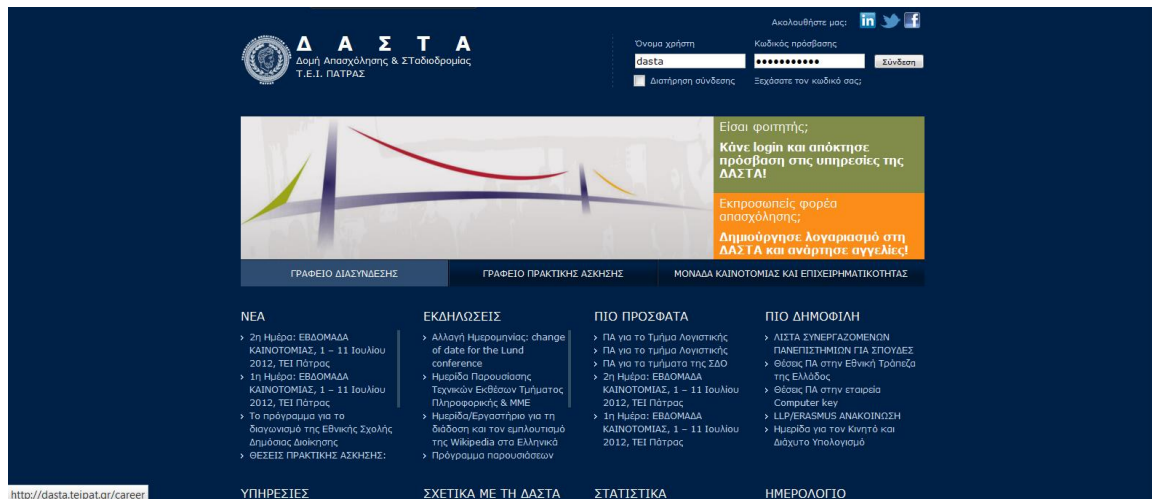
Ακολουθήστε μας:

Δ Α Σ Τ Α
Δομή Απασχόλησης & ΣΤαδιοδρομίας
Τ.Ε.Ι. ΠΑΤΡΑΣ

Όνομα χρήστη
dasta
Κωδικός πρόσβασης
●●●●●●●●●●●
Σύνδεση
Διατήρηση σύνδεσης
Ξεχάσατε τον κωδικό σας;

Είσαι φοιτητής;
Κάνε login και απόκτησε πρόσβαση στις υπηρεσίες της ΔΑΣΤΑ!

Εκπροσωπείς φορέα απασχόλησης;
Δημιούργησε λογαριασμό στη ΔΑΣΤΑ και ανάρτησε αγγελίες!

ΓΡΑΦΕΙΟ ΔΙΑΣΥΝΔΕΣΗΣ
ΓΡΑΦΕΙΟ ΠΡΑΚΤΙΚΗΣ ΑΣΚΗΣΗΣ
ΜΟΝΑΔΑ ΚΑΙΝΟΤΟΜΙΑΣ ΚΑΙ ΕΠΙΧΕΙΡΗΜΑΤΙΚΟΤΗΤΑΣ

ΝΕΑ
› 2η Ημέρα: ΕΒΔΟΜΑΔΑ ΚΑΙΝΟΤΟΜΙΑΣ, 1 – 11 Ιουλίου 2012, ΤΕΙ Πάτρας
› 1η Ημέρα: ΕΒΔΟΜΑΔΑ ΚΑΙΝΟΤΟΜΙΑΣ, 1 – 11 Ιουλίου 2012, ΤΕΙ Πάτρας
› Το πρόγραμμα για το διαγωνισμό της Εθνικής Σχολής Δημόσιας Διοίκησης
› ΘΕΣΕΙΣ ΠΡΑΚΤΙΚΗΣ ΑΣΚΗΣΗΣ:

ΕΚΔΗΛΩΣΕΙΣ
› Αλλαγή Ημερομηνίας: change of date for the Lund conference
› Ημερίδα Παρουσίασης Τεχνικών Εκθέσεων Τμήματος Πληροφορικής & ΜΜΕ
› Ημερίδα/Εργαστήριο για τη διάδοση και τον εμπλουτισμό της Wikipedia στα Ελληνικά
› Πρόγραμμα παρουσιάσεων

ΠΙΟ ΠΡΟΣΦΑΤΑ
› ΠΑ για το Τμήμα Λογιστικής
› ΠΑ για το τμήμα Λογιστικής
› ΠΑ για το τμήματο της ΣΔΟ
› 2η Ημέρα: ΕΒΔΟΜΑΔΑ ΚΑΙΝΟΤΟΜΙΑΣ, 1 – 11 Ιουλίου 2012, ΤΕΙ Πάτρας
› 1η Ημέρα: ΕΒΔΟΜΑΔΑ ΚΑΙΝΟΤΟΜΙΑΣ, 1 – 11 Ιουλίου 2012, ΤΕΙ Πάτρας

ΠΙΟ ΔΗΜΟΦΙΛΗ
› ΛΙΣΤΑ ΣΥΝΕΡΓΑΖΟΜΕΝΩΝ ΠΑΝΕΠΙΣΤΗΜΙΩΝ ΓΙΑ ΣΠΟΥΔΕΣ
› Θέσεις ΠΑ στην Εθνική Τράπεζα της Ελλάδος
› Θέσεις ΠΑ στην εταιρεία Computer key
› LLP/ERASMUS ΑΝΑΚΟΙΝΩΣΗ
› Ημερίδα για τον Κινητό και Διάχυτο Υπολογισμό

http://dasta.teipat.gr/career
ΥΠΗΡΕΣΙΕΣ
ΣΧΕΤΙΚΑ ΜΕ ΤΗ ΔΑΣΤΑ
ΣΤΑΤΙΣΤΙΚΑ
ΗΜΕΡΟΛΟΓΙΟ